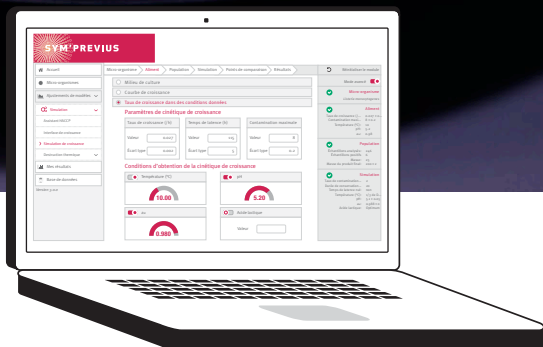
SYM'PREVIUS

Accueil
Micro-organisme
Ajustements de modèles
Simulation
Assistant HACCP
Interface de croissance
Simulation de croissance
Destruction thermique
Mes résultats
Base de données

Micro-organisme
Aliment
Population
Simulation
Points de comparaison
Résultats

Milieu de culture
Courbe de croissance
Taux de croissance dans des conditions données

Paramètres de cinétique de croissance

Taux de croissance (1/h)
Temps de latence (h)
Concentration maximale
Valeur
Ecart type

Conditions d'obtention de la cinétique de croissance

Température (°C)
10.00
pH
5.20
aw
0.980
Acide lactique
Valeur

Réinitialiser le module
Mode avancé
Micro-organisme
Aliment
Population
Simulation